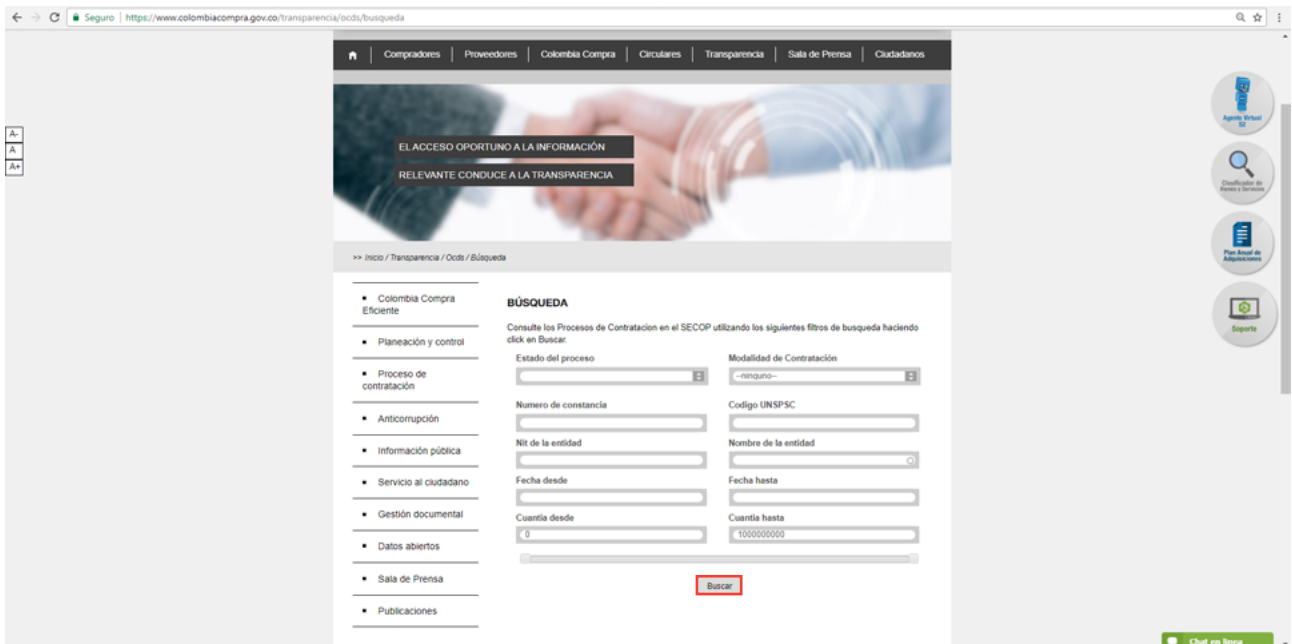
Seguro | https://www.colombiacompra.gov.co/transparencia/ocds/busqueda

A-
A
A+

Compradores | Proveedores | Colombia Compra | Circulares | Transparencia | Sala de Prensa | Ciudadanos

EL ACCESO OPORTUNO A LA INFORMACIÓN
RELEVANTE CONDUCE A LA TRANSPARENCIA

>> Inicio / Transparencia / Ocds / Búsqueda

- Colombia Compra Eficiente
- Planeación y control
- Proceso de contratación
- Anticorrupción
- Información pública
- Servicio al ciudadano
- Gestión documental
- Datos abiertos
- Sala de Prensa
- Publicaciones

BÚSQUEDA

Consulte los Procesos de Contratacion en el SECOP utilizando los siguientes filtros de busqueda haciendo click en Buscar.

Estado del proceso

Modalidad de Contratación
--ninguno--

Numero de constancia

Codigo UNSPSC

Nit de la entidad

Nombre de la entidad

Fecha desde

Fecha hasta

Cuantia desde
0

Cuantia hasta
1000000000

Buscar

Agente Virtual

Clasificador de Bienes y Servicios

Plan Anual de Adquisiciones

Soporte

Chat en linea